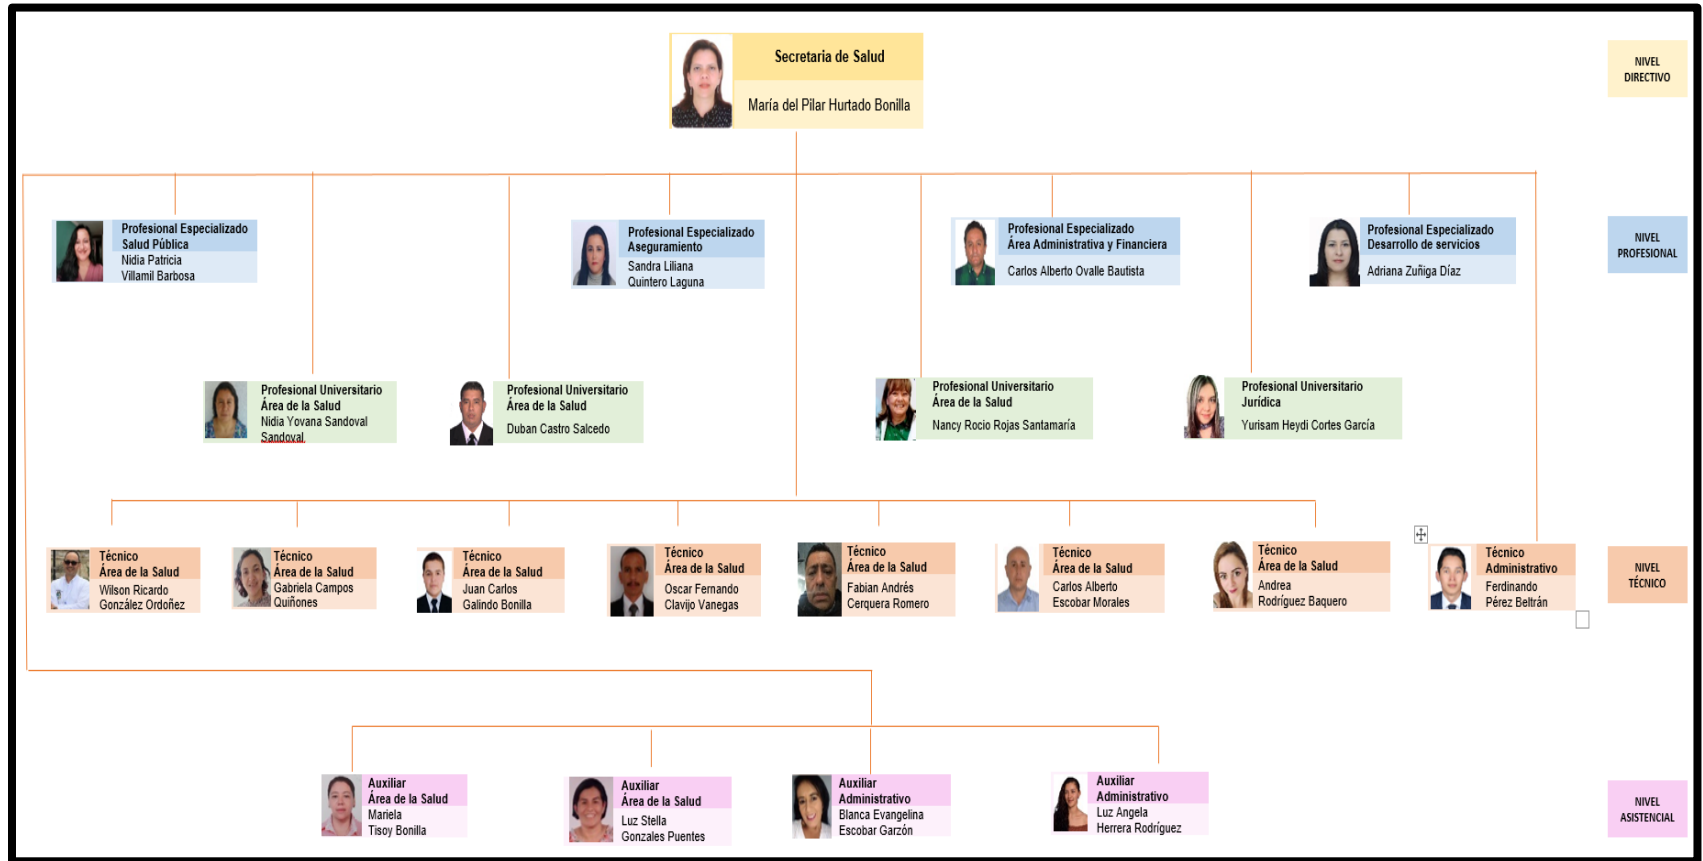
Secretaria de Salud
María del Pilar Hurtado Bonilla

NIVEL DIRECTIVO

Profesional Especializado Salud Pública
Nidia Patricia Villamil Barbosa

Profesional Especializado Aseguramiento
Sandra Liliana Quintero Laguna

Profesional Especializado Área Administrativa y Financiera
Carlos Alberto Ovalle Bautista

Profesional Especializado Desarrollo de servicios
Adriana Zuñiga Díaz

NIVEL PROFESIONAL

Profesional Universitario Área de la Salud
Nidia Yovana Sandoval Sandoval

Profesional Universitario Área de la Salud
Duban Castro Salcedo

Profesional Universitario Área de la Salud
Nancy Rocio Rojas Santamaría

Profesional Universitario Jurídica
Yurisam Heydi Cortes García

Técnico Área de la Salud
Wilson Ricardo González Ordoñez

Técnico Área de la Salud
Gabriela Campos Quiñones

Técnico Área de la Salud
Juan Carlos Galindo Bonilla

Técnico Área de la Salud
Oscar Fernando Clavijo Vanegas

Técnico Área de la Salud
Fabian Andrés Cerquera Romero

Técnico Área de la Salud
Carlos Alberto Escobar Morales

Técnico Área de la Salud
Andrea Rodríguez Baquero

Técnico Administrativo
Ferdinando Pérez Beltrán

NIVEL TÉCNICO

Auxiliar Área de la Salud
Mariela Tisoy Bonilla

Auxiliar Área de la Salud
Luz Stella Gonzales Puentes

Auxiliar Administrativo
Blanca Evangelina Escobar Garzón

Auxiliar Administrativo
Luz Angela Herrera Rodríguez

NIVEL ASISTENCIAL